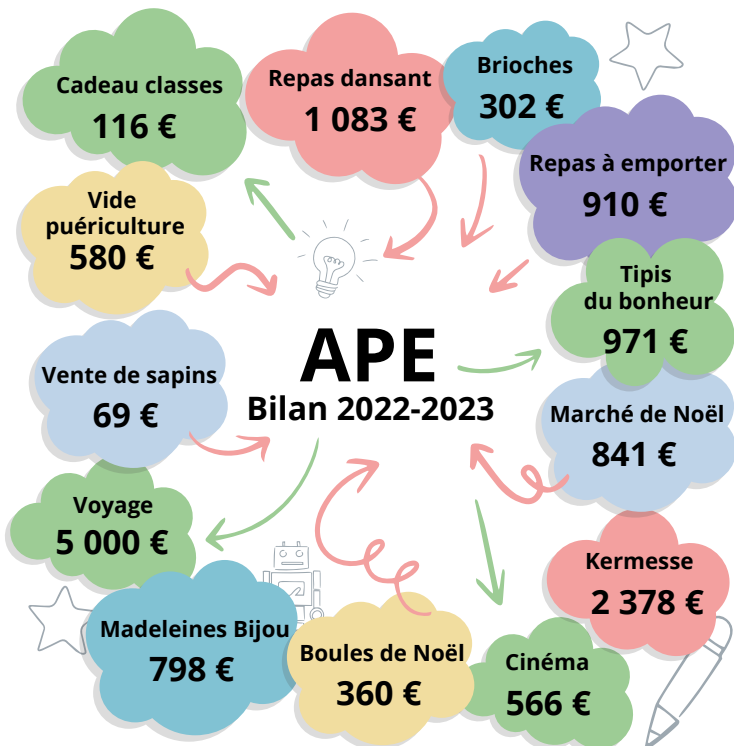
Cadeau classes
116 €

Repas dansant
1 083 €

Brioches
302 €

Repas à emporter
910 €

Vide puériculture
580 €

Tipis du bonheur
971 €

APE
Bilan 2022-2023

Vente de sapins
69 €

Marché de Noël
841 €

Voyage
5 000 €

Kermesse
2 378 €

Madeleines Bijou
798 €

Boules de Noël
360 €

Cinéma
566 €